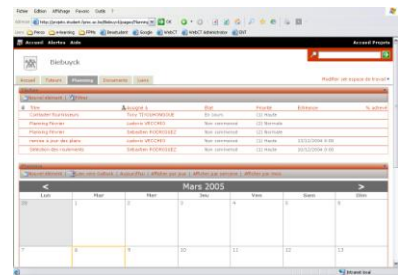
Fichier Edition Affichage Favoris Outils ?

Adresse http://projets.student.fama.ac.be/Bleuquet/Planning

Liens Plans e-learning FPMs Bleustudent Google WebCT WebCT Administrateur ENT

Accueil Alertes Aide

Accueil Projets

Bleibuyck

Accueil Tableau Planning Documents Liens

Modifier un espace de travail

Tâches

Nouvel élément Filtre

| Titre | Assigné à | État | Priorité | Échéance | % achevé |
|---|---|---|---|---|---|
| Contacter fournisseurs | Tony TITTONDOUX | En cours | (1) Haute | | |
| Planning Février | Ludovic VECCHIO | Non commencé | (2) Normale | | |
| Planning Février | Sébastien RODRIGUEZ | Non commencé | (2) Normale | | |
| remise à jour des plans | Ludovic VECCHIO | Non commencé | (1) Haute | 10/12/2004 0:00 | |
| Sélection des revêtements | Sébastien RODRIGUEZ | Non commencé | (1) Haute | 15/12/2004 0:00 | |

Nouvel élément Afficher Aujourd'hui Afficher par jour Afficher par semaine Afficher par mois

Mars 2005

| Lun | Mar | Mer | Jeu | Ven | Sam | Dim |
|---|---|---|---|---|---|---|
| 28 | 1 | 2 | 3 | 4 | 5 | 6 |
| 7 | 8 | 9 | 10 | 11 | 12 | 13 |

Intranet local